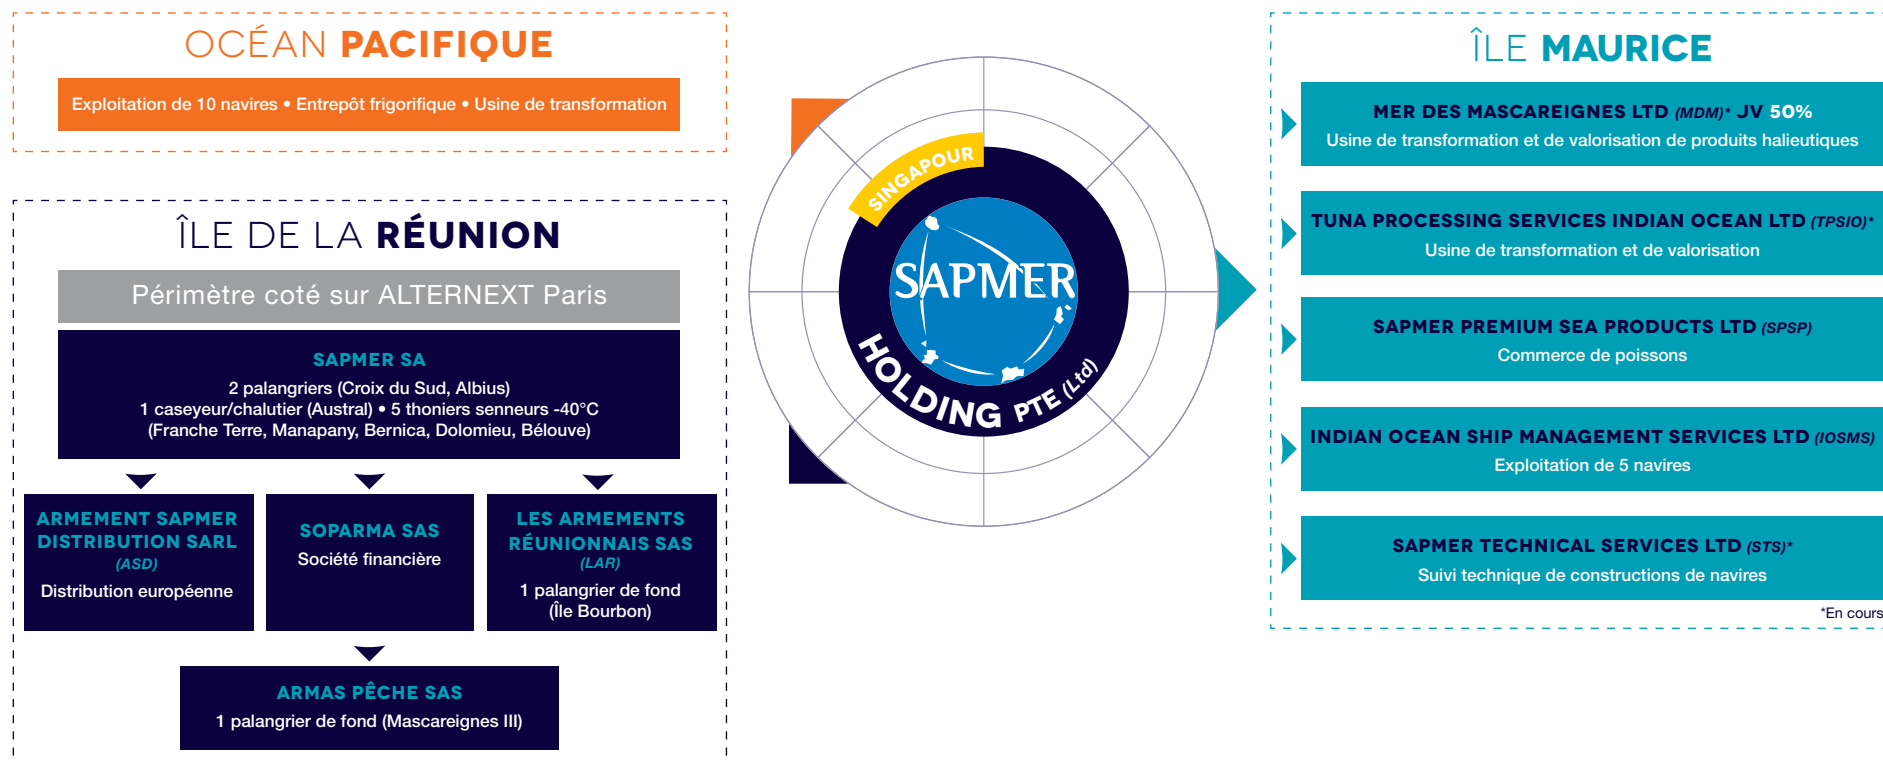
OCÉAN PACIFIQUE

Exploitation de 10 navires • Entrepôt frigorifique • Usine de transformation

ÎLE DE LA RÉUNION

Périmètre coté sur ALTERNEXT Paris

SAPMER SA
2 palangriers (Croix du Sud, Albius)
1 caseyeur/chalutier (Austral) • 5 thoniers senneurs -40°C
(Franche Terre, Manapany, Bernica, Dolomieu, Bélouve)

ARMEMENT SAPMER DISTRIBUTION SARL
(ASD)
Distribution européenne

SOPARMA SAS
Société financière

LES ARMEMENTS RÉUNIONNAIS SAS
(LAR)
1 palangrier de fond (Île Bourbon)

ARMAS PÊCHE SAS
1 palangrier de fond (Mascareignes III)

SINGAPOUR
SAPMER
HOLDING PTE (Ltd)

ÎLE MAURICE

MER DES MASCAREIGNES LTD (MDM)* JV 50%
Usine de transformation et de valorisation de produits halieutiques

TUNA PROCESSING SERVICES INDIAN OCEAN LTD (TPSIO)*
Usine de transformation et de valorisation

SAPMER PREMIUM SEA PRODUCTS LTD (SPSP)
Commerce de poissons

INDIAN OCEAN SHIP MANAGEMENT SERVICES LTD (IOSMS)
Exploitation de 5 navires

SAPMER TECHNICAL SERVICES LTD (STS)*
Suivi technique de constructions de navires

*En cours